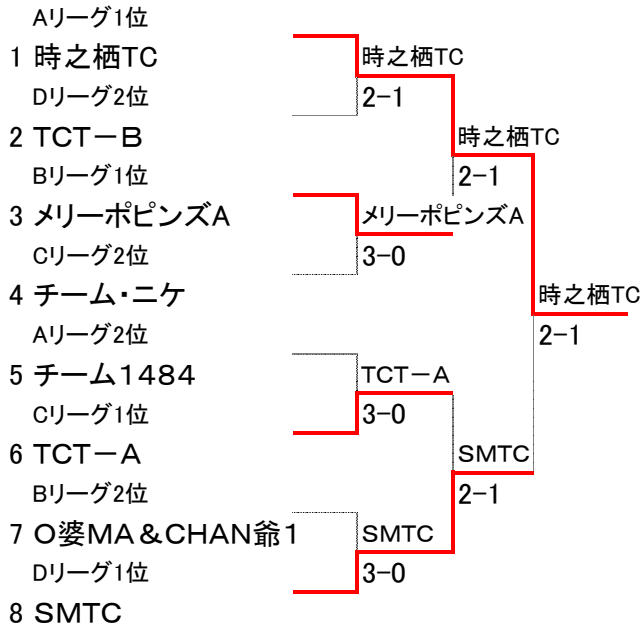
Aリーグ1位
1 時之栖TC
Dリーグ2位
2 TCT－B
Bリーグ1位
3 メリーポピンズA
Cリーグ2位
4 チーム・ニケ
Aリーグ2位
5 チーム1484
Cリーグ1位
6 TCT－A
Bリーグ2位
7 O婆MA＆CHAN爺1
Dリーグ1位
8 SMTC

時之栖TC
2-1
メリーポピンズA
3-0
TCT－A
3-0
SMTC
3-0

時之栖TC
2-1
SMTC
2-1

時之栖TC
2-1